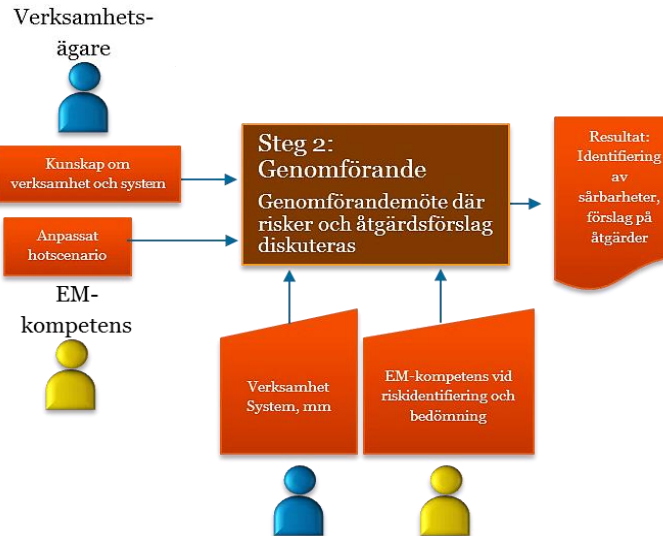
Verksamhets-ägare

Kunskap om verksamhet och system

Anpassat hotscenario

EM-kompetens

Steg 2: Genomförande

Genomförandemöte där risker och åtgärdsförslag diskuteras

Resultat: Identifiering av sårbarheter, förslag på åtgärder

Verksamhet System, mm

EM-kompetens vid riskidentifiering och bedömning